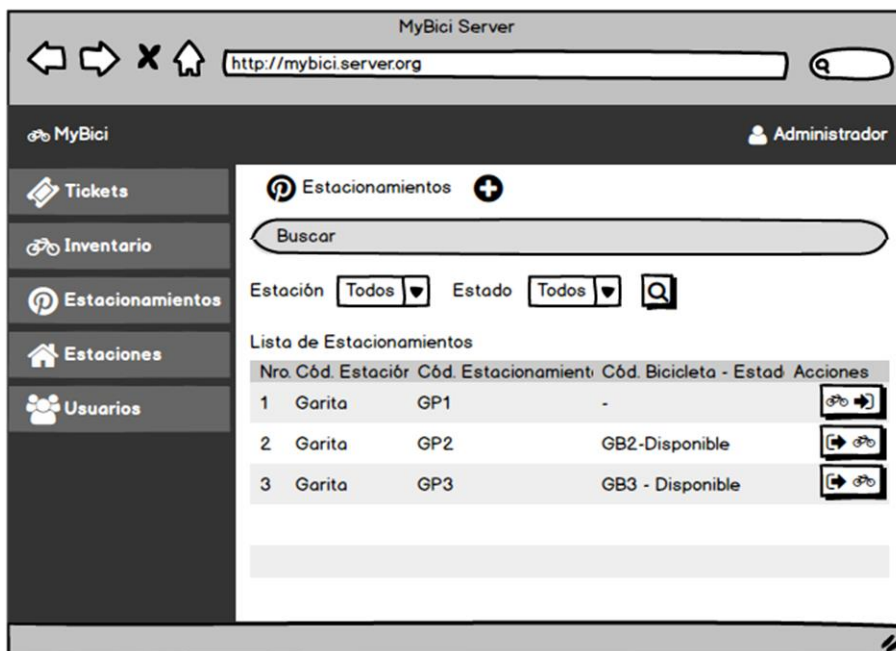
MyBici Server

http://mybici.server.org

MyBici

Administrador

Tickets

Inventario

Estacionamientos

Estaciones

Usuarios

Estacionamientos

Buscar

Estación Todos Estado Todos

Lista de Estacionamientos

| Nro. | Cód. Estaciór | Cód. Estacionamient | Cód. Bicicleta - Estad | Acciones |
|---|---|---|---|---|
| 1 | Garita | GP1 | - | |
| 2 | Garita | GP2 | GB2-Disponible | |
| 3 | Garita | GP3 | GB3 - Disponible | |